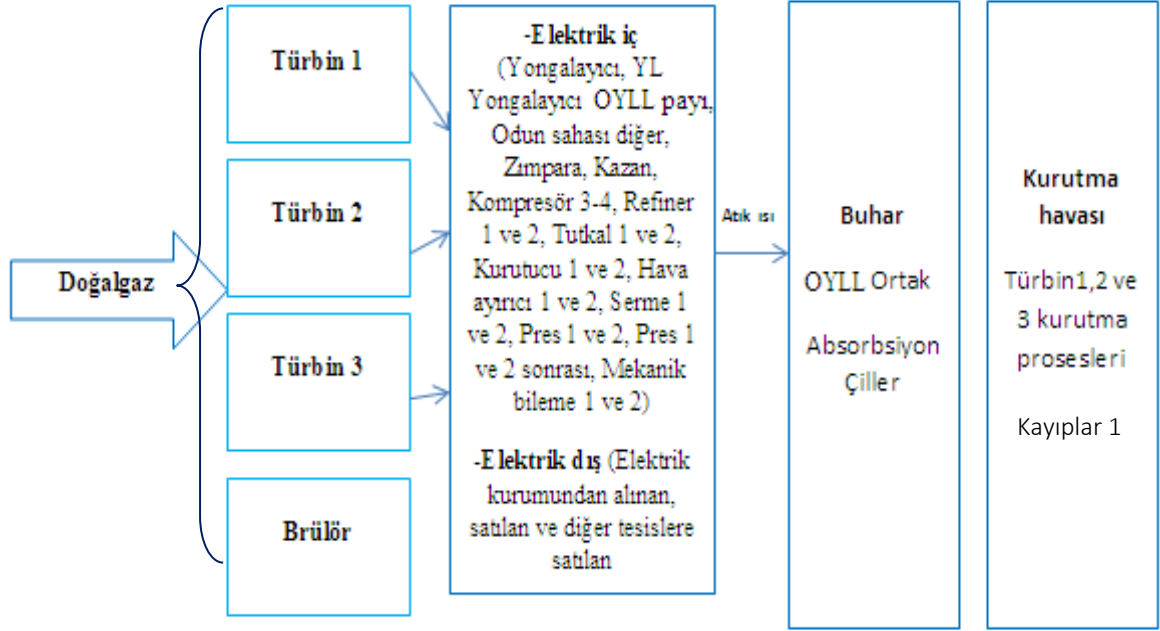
Doğalgaz

Türbin 1

Türbin 2

Türbin 3

Brülör

-Elektrik iç (Yongalayıcı, YL Yongalayıcı OYLL payı, Odun sahası diğer, Zımpara, Kazan, Kompresör 3-4, Refiner 1 ve 2, Tutkal 1 ve 2, Kurutucu 1 ve 2, Hava ayırıcı 1 ve 2, Serme 1 ve 2, Pres 1 ve 2, Pres 1 ve 2 sonrası, Mekanik bileme 1 ve 2)

-Elektrik dış (Elektrik kurumundan alınan, satılan ve diğer tesislere satılan

Atık ısı

Buhar

OYLL Ortak

Absorbsiyon Çiller

Kurutma havası

Türbin1,2 ve 3 kurutma prosesleri

Kayıplar 1